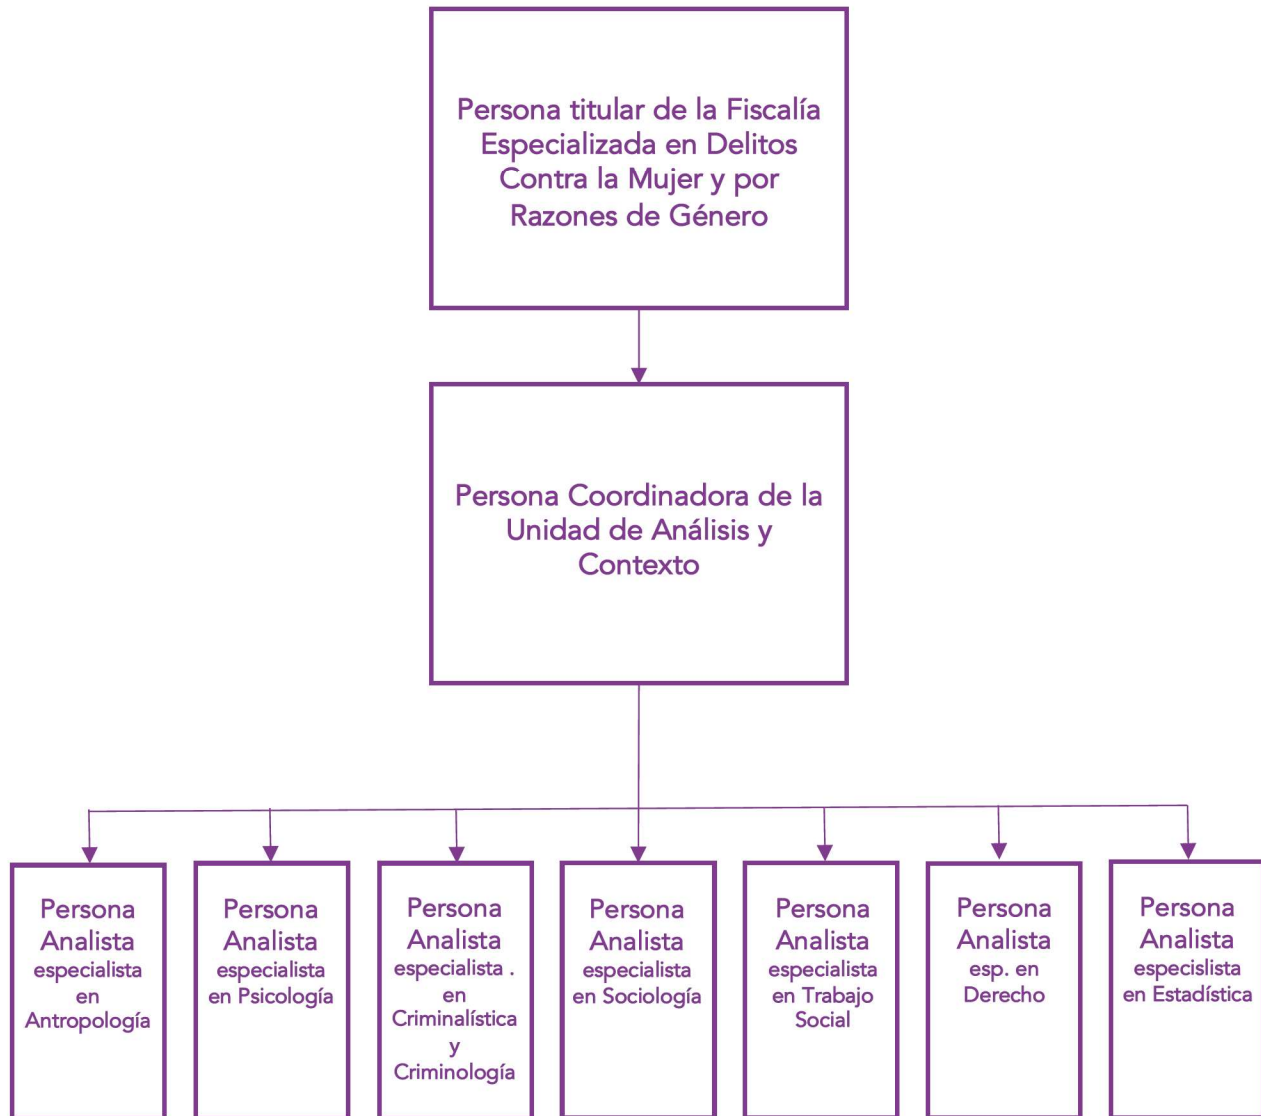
Persona titular de la Fiscalía Especializada en Delitos Contra la Mujer y por Razones de Género

Persona Coordinadora de la Unidad de Análisis y Contexto

Persona Analista especialista en Antropología

Persona Analista especialista en Psicología

Persona Analista especialista . en Criminalística y Criminología

Persona Analista especialista en Sociología

Persona Analista especialista en Trabajo Social

Persona Analista esp. en Derecho

Persona Analista especislista en Estadística